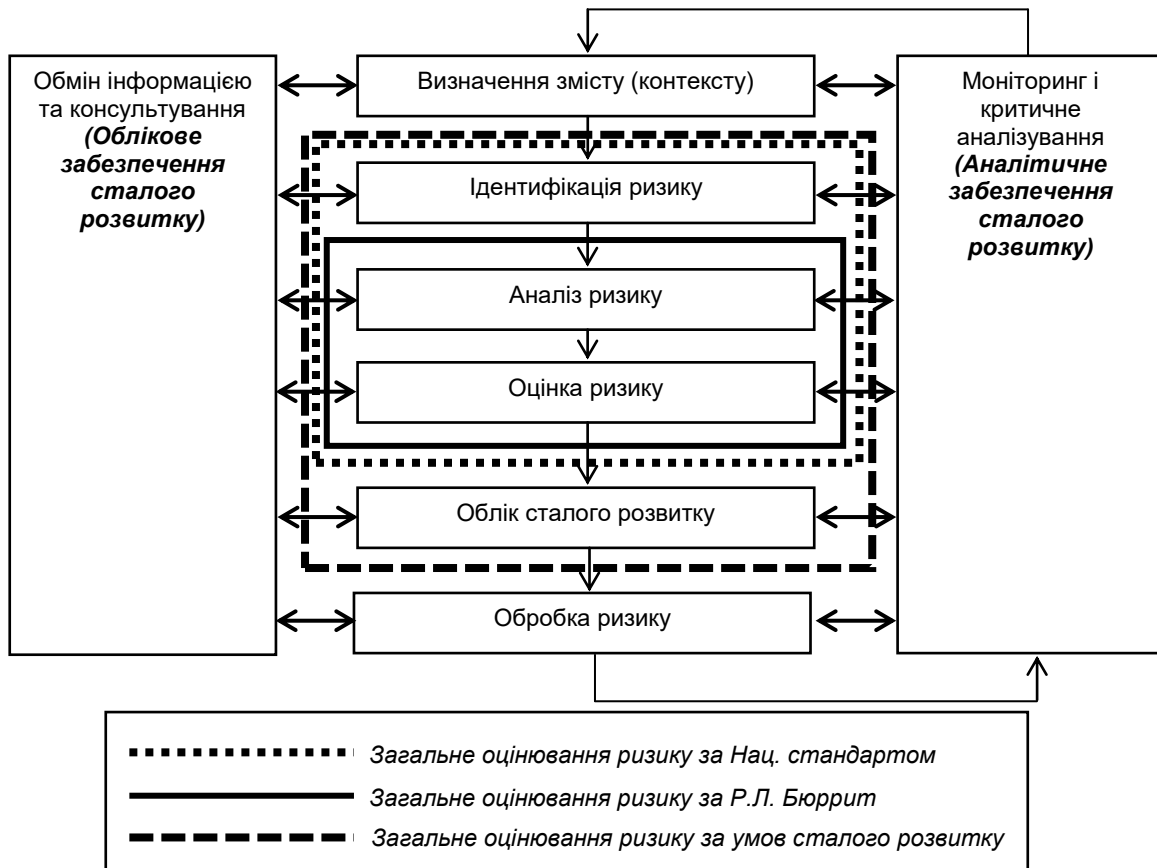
Обмін інформацією та консультування *(Облікове забезпечення сталого розвитку)*

Визначення змісту (контексту)

Ідентифікація ризику

Аналіз ризику

Оцінка ризику

Облік сталого розвитку

Обробка ризику

Моніторинг і критичне аналізування *(Аналітичне забезпечення сталого розвитку)*

Загальне оцінювання ризику за Нац. стандартом

Загальне оцінювання ризику за Р.Л. Бюррит

Загальне оцінювання ризику за умов сталого розвитку